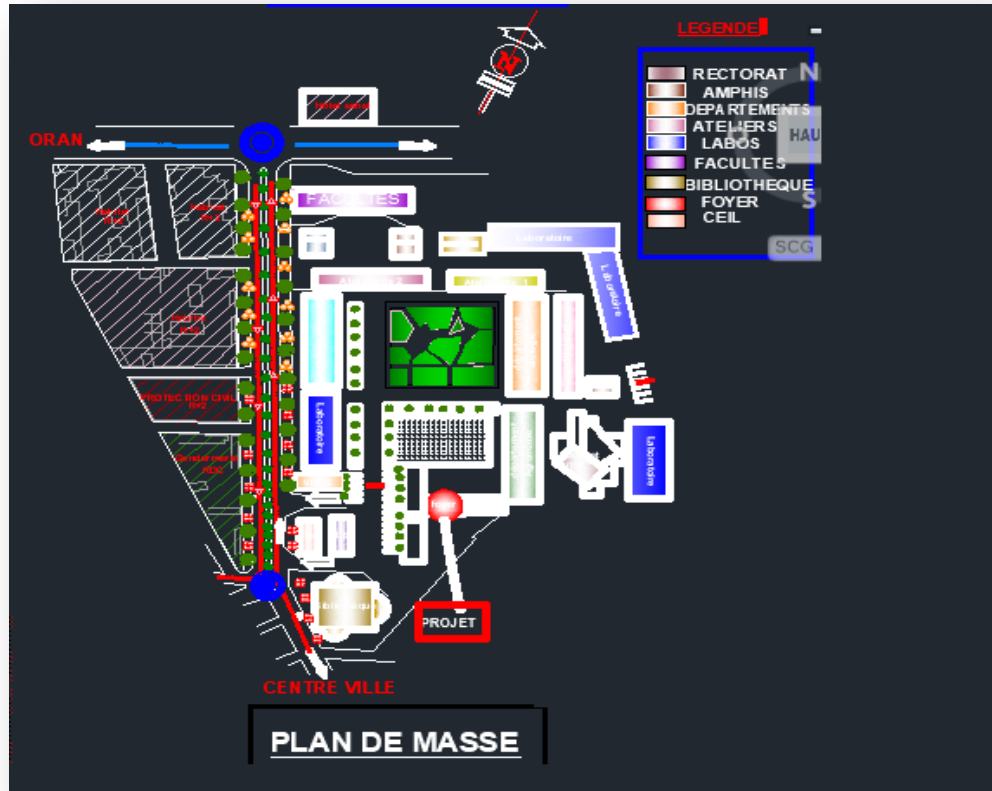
LEGENDE

RECTORAT
AMPHIS
DEPARTEMENTS
ATELIERS
LABOS
FACULTES
BIBLIOTHEQUE
FOYER
CEIL

N
HAU
S
SCG

ORAN
FACULTES
Laboratoire
Laboratoire
Laboratoire
Laboratoire
PROTECTION CIVIL
PROJET
CENTRE VILLE

PLAN DE MASSE